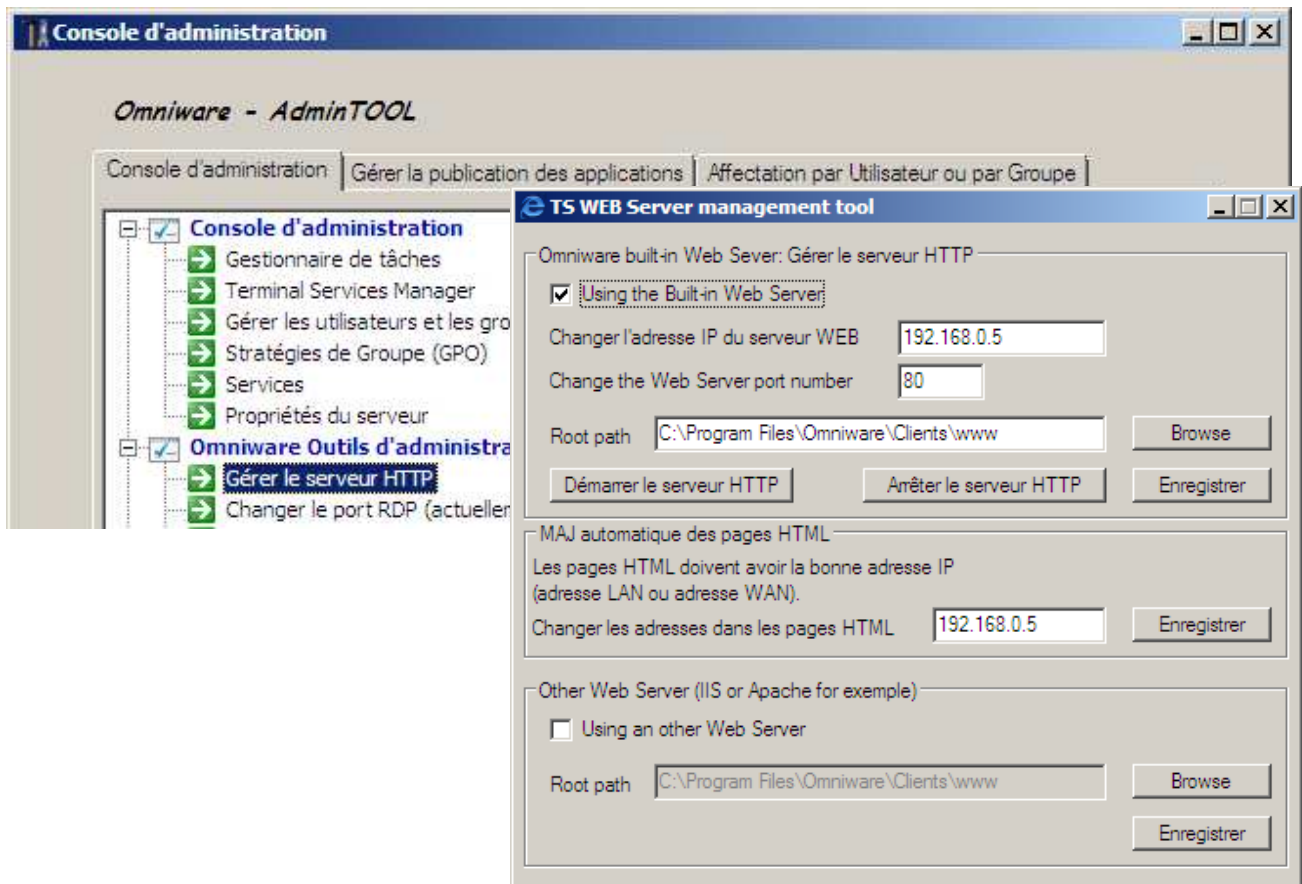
Console d'administration

Omniware - AdminTOOL

Console d'administration | Gérer la publication des applications | Affectation par Utilisateur ou par Groupe

Console d'administration
Gestionnaire de tâches
Terminal Services Manager
Gérer les utilisateurs et les gro
Stratégies de Groupe (GPO)
Services
Propriétés du serveur
Omniware Outils d'administra
Gérer le serveur HTTP
Changer le port RDP (actueller

TS WEB Server management tool

Omniware built-in Web Sever: Gérer le serveur HTTP
Using the Built-in Web Server
Changer l'adresse IP du serveur WEB 192.168.0.5
Change the Web Server port number 80
Root path C:\Program Files\Omniware\Clients\www Browse
Démarrer le serveur HTTP | Arrêter le serveur HTTP | Enregistrer

MAJ automatique des pages HTML
Les pages HTML doivent avoir la bonne adresse IP (adresse LAN ou adresse WAN).
Changer les adresses dans les pages HTML 192.168.0.5 Enregistrer

Other Web Server (IIS or Apache for exemple)
Using an other Web Server
Root path C:\Program Files\Omniware\Clients\www Browse
Enregistrer